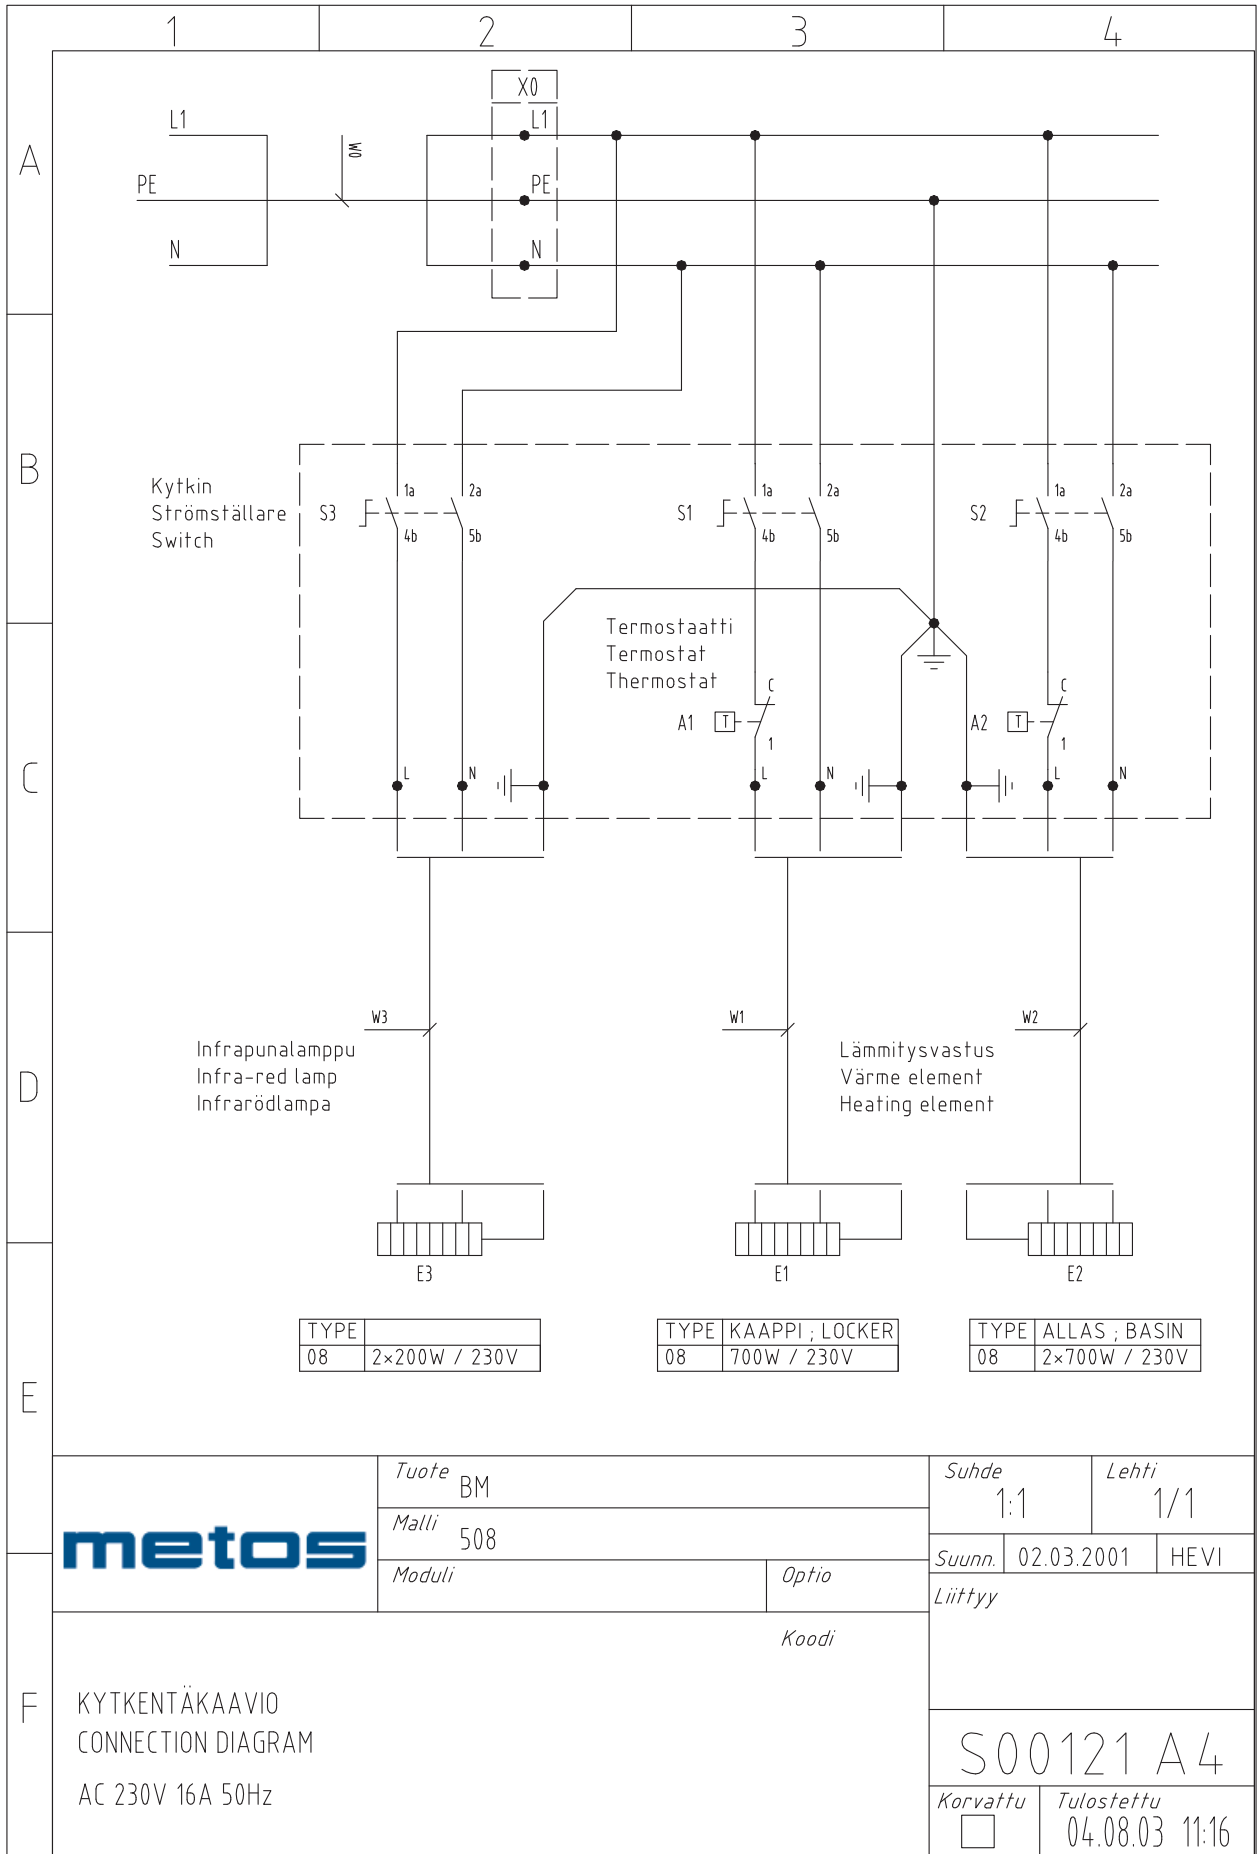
1 2 3 4

A B C D E F

X0
L1
PE
N
L1
PE
N
W0

Kytkin
Strömställare
Switch

S3 1a 2a 4b 5b
S1 1a 2a 4b 5b
S2 1a 2a 4b 5b

Termostaatti
Termostat
Thermostat

A1 T C 1
A2 T C 1

L N L N L N

W3
W1
W2

Infrapunalamppu
Infra-red lamp
Infrarödlampa

Lämmitysvastus
Värme element
Heating element

E3
E1
E2

| TYPE | |
|---|---|
| 08 | 2×200W / 230V |

| TYPE | KAAPPI ; LOCKER |
|---|---|
| 08 | 700W / 230V |

| TYPE | ALLAS ; BASIN |
|---|---|
| 08 | 2×700W / 230V |

metos

Tuote BM
Malli 508
Moduli
Optio
Koodi

Suhde 1:1
Lehti 1/1
Suunn. 02.03.2001 HEVI
Liittyy

KYTKENTÄKAAVIO
CONNECTION DIAGRAM
AC 230V 16A 50Hz

S00121 A4

Korvattu
Tulostettu 04.08.03 11:16